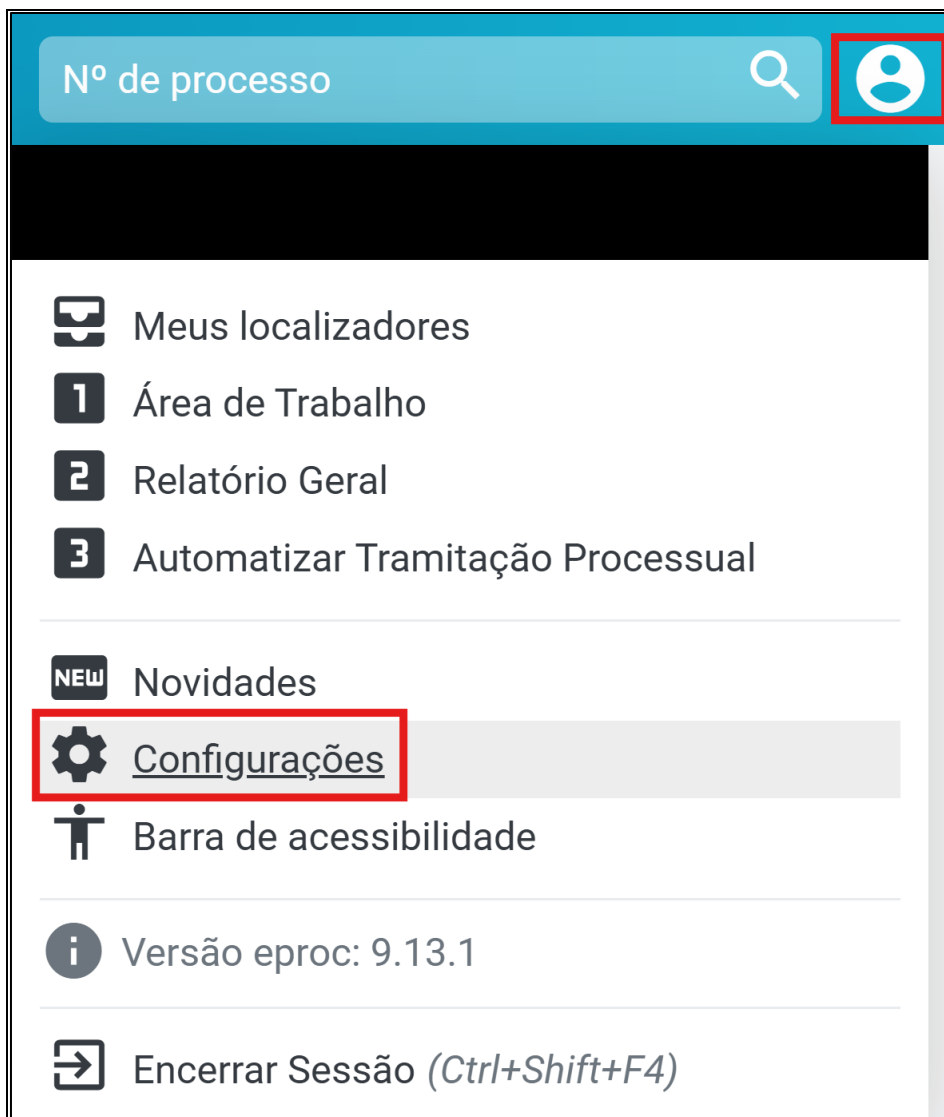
Nº de processo

Meus localizadores
1 Área de Trabalho
2 Relatório Geral
3 Automatizar Tramitação Processual

NEW Novidades
Configurações
Barra de acessibilidade

Versão eproc: 9.13.1

Encerrar Sessão (Ctrl+Shift+F4)